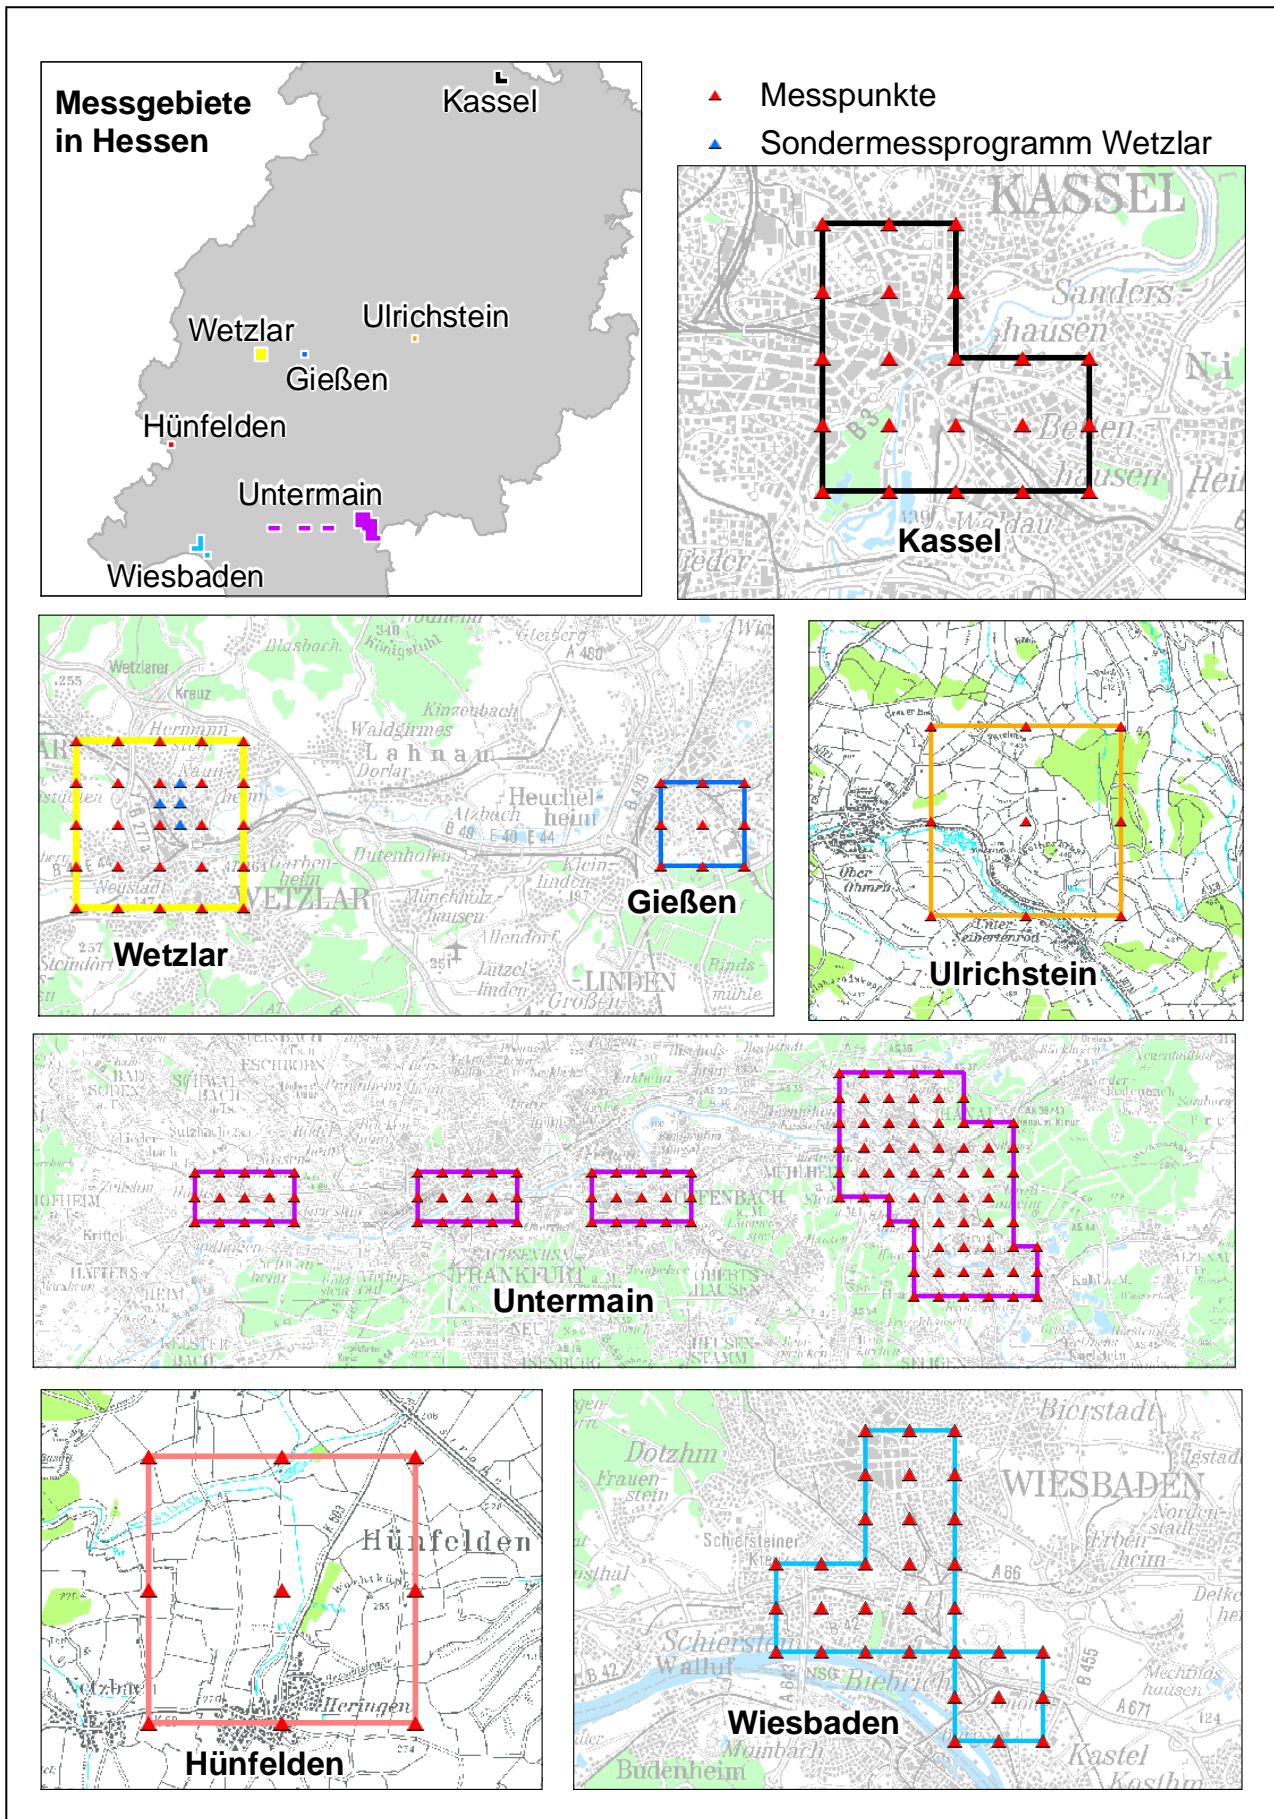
Messgebiete in Hessen

Kassel

Ulrichstein

Wetzlar

Gießen

Hünfelden

Untermain

Wiesbaden

Messpunkte

Sondermessprogramm Wetzlar

KASSEL

Sanders hausen

Bettenhausen

Waldau

Kassel

Wetzlarer Kreuz

Hermann

Waldgirmes

Lahnau

Dorlar

Kinzenbach

Blasbach

Königstuhl

Gleiberg

A 480

Heuchelheim

Atzbach

Dutenhofen

Garbenheim

WETZLAR

Neustadt

Münchholzhausen

Allendorf

Klein-Linden

LINDEN

Leihgestern

Großen-Linden

Gießen

Wetzlar

Ober Ohmen

Unter-Seibertenrod

Ulrichstein

ESCHBORN

SCHWALBACH

BAD SODEN

Sulzbach

HOFHEIM

Kriftel

HATTERSHEIM

KELSTERBACH

FRANKFURT

OFFENBACH

MÜHLHEIM

OBERTSHAUSEN

HEUSENSTAMM

Untermain

Hünfelden

Heringen

Hünfelden

Dotzheim

Frauenstein

Schiersteiner

Schierstein

Walluf

Biebrich

Mombach

Budenheim

Bierstadt

WIESBADEN

Nordenstadt

Erbenheim

A 66

B 455

A 671

Kastel

Kostheim

Mechtildshausen

Wiesbaden